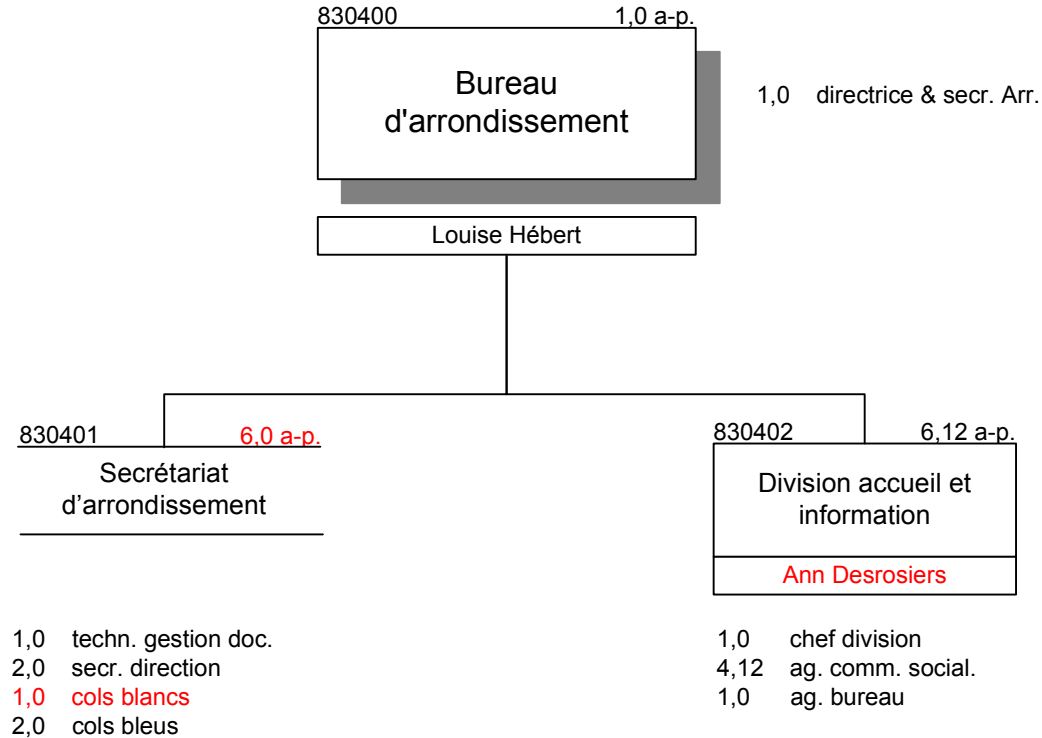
830400 1,0 a-p.

Bureau d'arrondissement

1,0 directrice & secr. Arr.

Louise Hébert

830401 6,0 a-p.

Secrétariat d'arrondissement

830402 6,12 a-p.

Division accueil et information

Ann Desrosiers

1,0 techn. gestion doc.
2,0 secr. direction
1,0 cols blancs
2,0 cols bleus

1,0 chef division
4,12 ag. comm. social.
1,0 ag. bureau